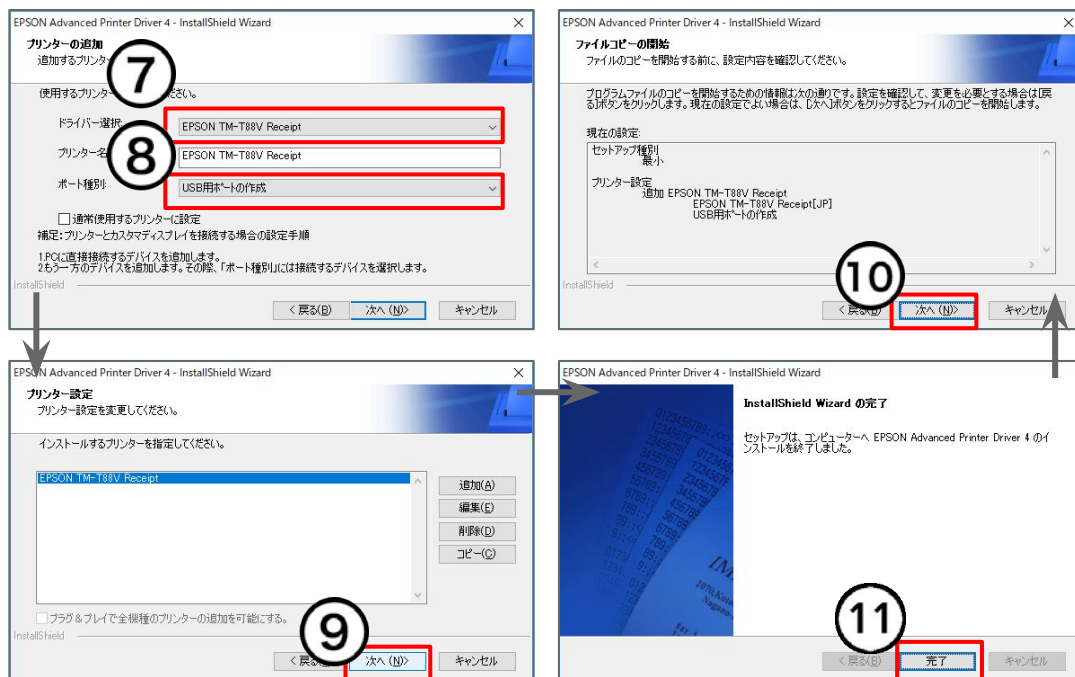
EPSON Advanced Printer Driver 4 - InstallShield Wizard

プリンターの追加

追加するプリンター

⑦

使用するプリンター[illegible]ださい。

ドライバー選択

EPSON TM-T88V Receipt

⑧

プリンター名

EPSON TM-T88V Receipt

ポート種別

USB用ポートの作成

通常使用するプリンターに設定

補足:プリンターとカスタマディスプレイを接続する場合の設定手順

1.PCに直接接続するデバイスを追加します。
2.もう一方のデバイスを追加します。その際、「ポート種別」には接続するデバイスを選択します。

InstallShield

< 戻る(B) 次へ(N)> キャンセル

EPSON Advanced Printer Driver 4 - InstallShield Wizard

ファイルコピーの開始

ファイルのコピーを開始する前に、設定内容を確認してください。

プログラムファイルのコピーを開始するための情報は次の通りです。設定を確認して、変更を必要とする場合は[戻る]ボタンをクリックします。現在の設定でよい場合は、[次へ]ボタンをクリックするとファイルのコピーを開始します。

現在の設定:

セットアップ種別
最小

プリンター設定
追加 EPSON TM-T88V Receipt
EPSON TM-T88V Receipt[JP]
USB用ポートの作成

InstallShield

⑩

< 戻る(B) 次へ(N)> キャンセル

EPSON Advanced Printer Driver 4 - InstallShield Wizard

プリンター設定

プリンター設定を変更してください。

インストールするプリンターを指定してください。

EPSON TM-T88V Receipt

追加(A)

編集(E)

削除(D)

コピー(C)

プラグ＆プレイで全機種のプリンターの追加を可能にする。

InstallShield

⑨

< 戻る(B) 次へ(N)> キャンセル

EPSON Advanced Printer Driver 4 - InstallShield Wizard

InstallShield Wizard の完了

セットアップは、コンピューターへ EPSON Advanced Printer Driver 4 のインストールを終了しました。

⑪

< 戻る(B) 完了 キャンセル